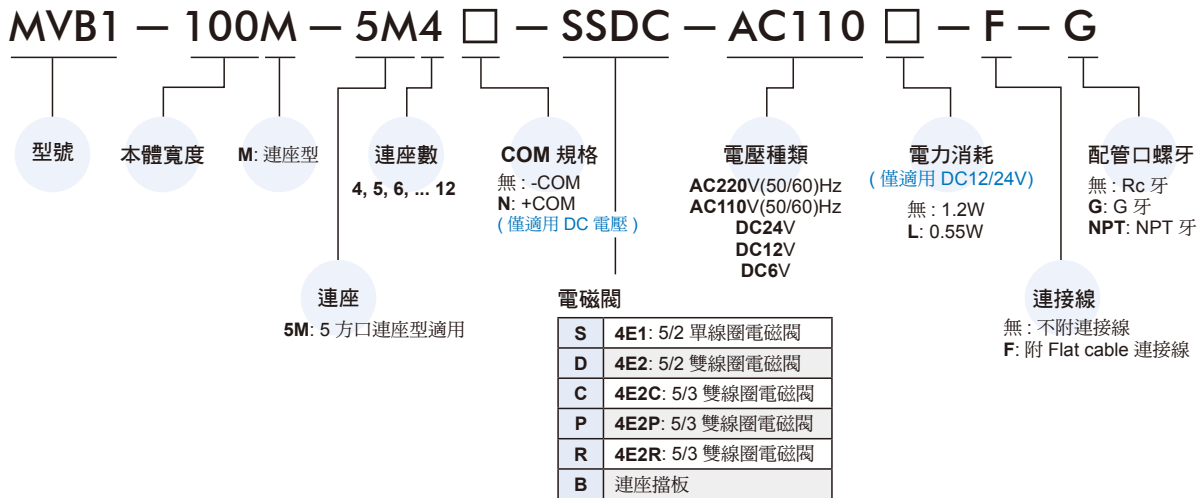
MVB1 — 100M — 5M4 □ — SSDC — AC110 □ — F — G

型號

本體寬度

M: 連座型

連座數
4, 5, 6, ... 12

COM 規格
無 : -COM
N: +COM
( 僅適用 DC 電壓 )

電壓種類
AC220V(50/60)Hz
AC110V(50/60)Hz
DC24V
DC12V
DC6V

電力消耗
( 僅適用 DC12/24V)
無 : 1.2W
L: 0.55W

配管口螺牙
無 : Rc 牙
G: G 牙
NPT: NPT 牙

連座
5M: 5 方口連座型適用

電磁閥

| S | 4E1: 5/2 單線圈電磁閥 |
|---|---|
| D | 4E2: 5/2 雙線圈電磁閥 |
| C | 4E2C: 5/3 雙線圈電磁閥 |
| P | 4E2P: 5/3 雙線圈電磁閥 |
| R | 4E2R: 5/3 雙線圈電磁閥 |
| B | 連座擋板 |

連接線
無 : 不附連接線
F: 附 Flat cable 連接線